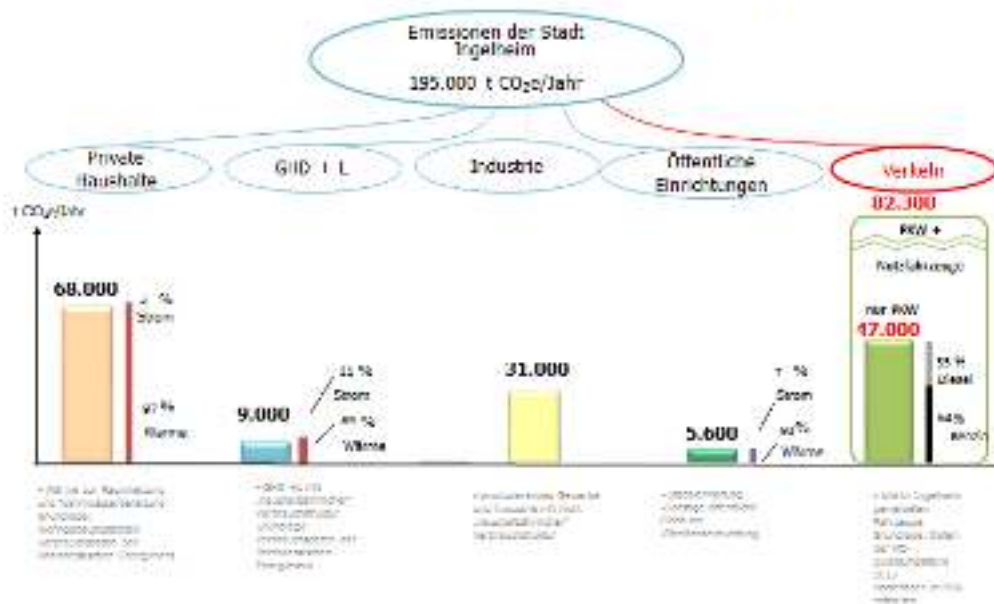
Emissionen der Stadt Ingelheim

195.000 t CO₂e/Jahr

Private Haushalte

GHD + L

Industrie

Öffentliche Einrichtungen

Verkehr

82.300

t CO₂e/Jahr

68.000

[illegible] %

Strom

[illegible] %

Wärme

9.000

11 %

Strom

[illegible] %

Wärme

31.000

5.600

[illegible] %

Strom

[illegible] %

Wärme

PKW +

Nutzfahrzeuge

nur PKW

47.000

55 %

Diesel

44 %

Benzin

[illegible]

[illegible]

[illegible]

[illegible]

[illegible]